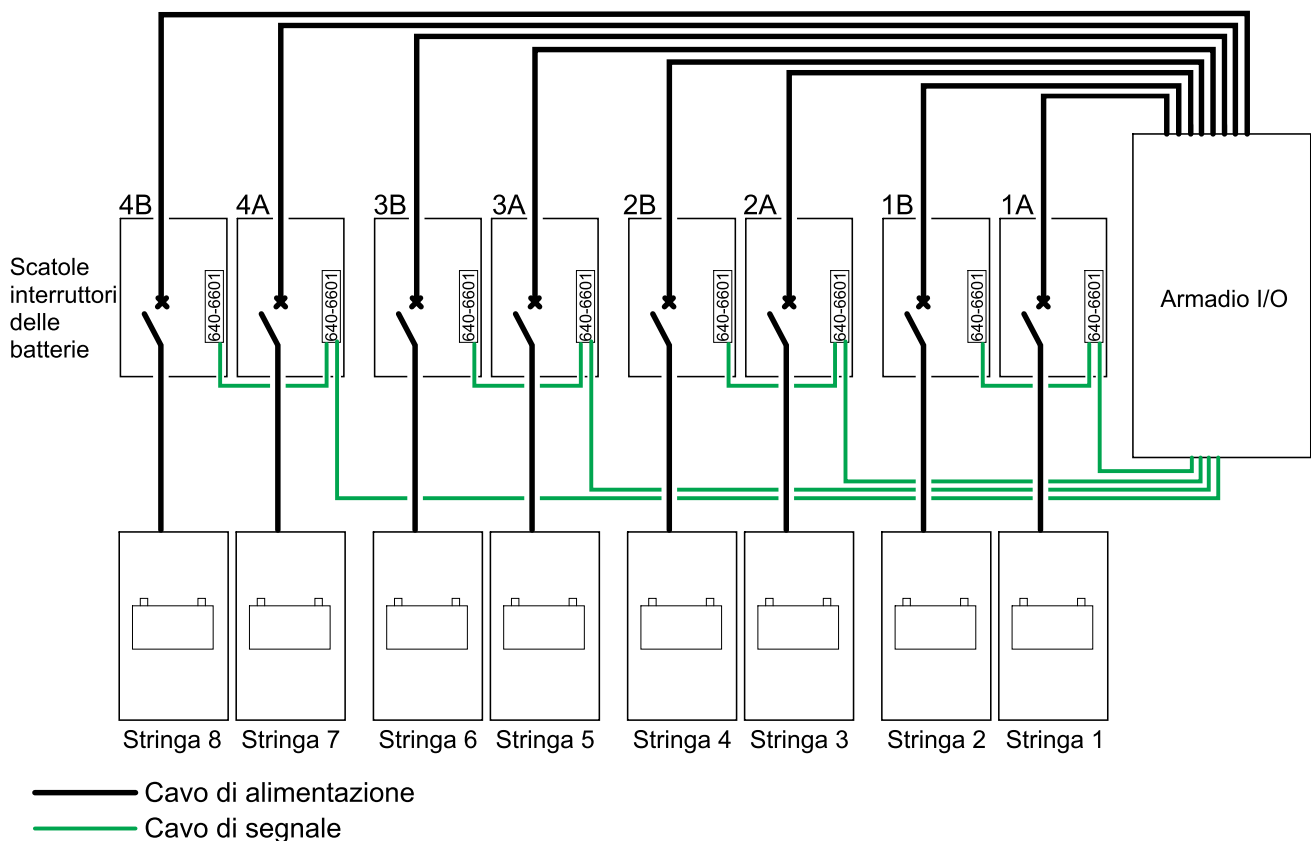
Scatole interruttori delle batterie

4B 4A 3B 3A 2B 2A 1B 1A

640-6601 640-6601 640-6601 640-6601 640-6601 640-6601 640-6601 640-6601

Armadio I/O

Stringa 8 Stringa 7 Stringa 6 Stringa 5 Stringa 4 Stringa 3 Stringa 2 Stringa 1

Cavo di alimentazione
Cavo di segnale